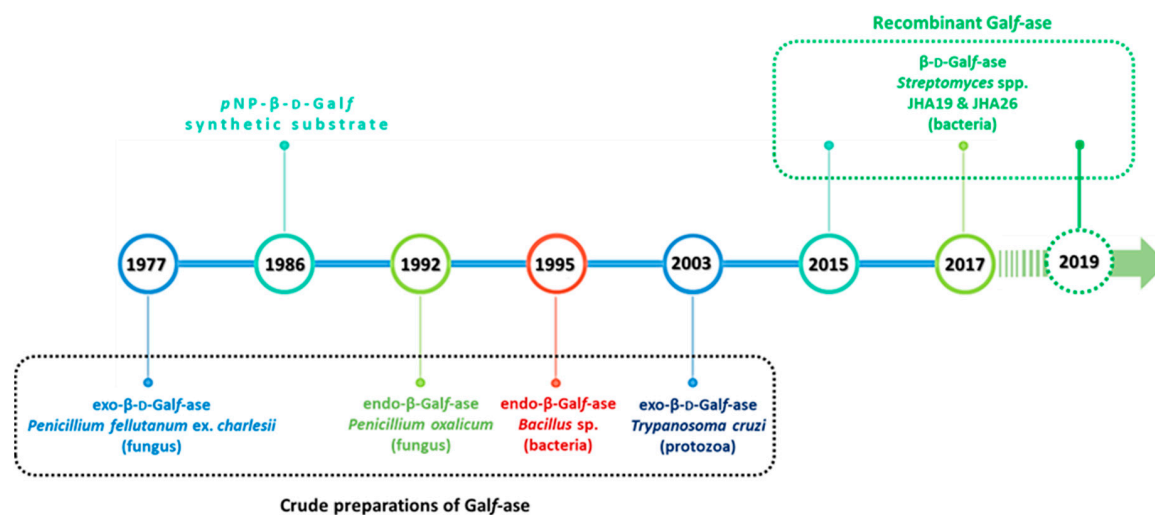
Recombinant Gal*f*-ase

β-D-Gal*f*-ase
*Streptomyces* spp.
JHA19 & JHA26
(bacteria)

*p*NP-β-D-Gal*f*
synthetic substrate

1977

1986

1992

1995

2003

2015

2017

2019

exo-β-D-Gal*f*-ase
*Penicillium fellutanum ex. charlesii*
(fungus)

endo-β-Gal*f*-ase
*Penicillium oxalicum*
(fungus)

endo-β-Gal*f*-ase
*Bacillus* sp.
(bacteria)

exo-β-D-Gal*f*-ase
*Trypanosoma cruzi*
(protozoa)

Crude preparations of Gal*f*-ase